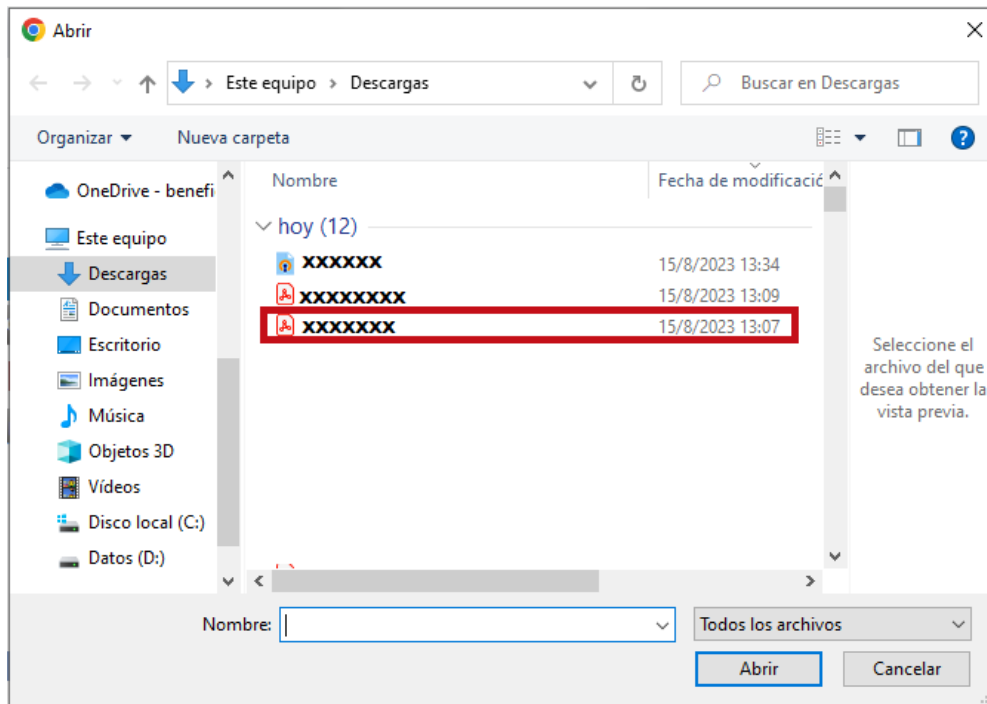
Abrir

Este equipo > Descargas

Buscar en Descargas

Organizar ▾ Nueva carpeta

OneDrive - benefi

Este equipo

Descargas

Documentos

Escritorio

Imágenes

Música

Objetos 3D

Vídeos

Disco local (C:)

Datos (D:)

| Nombre | Fecha de modificació |
|---|---|
| hoy (12) | |
| xxxxxx | 15/8/2023 13:34 |
| xxxxxxxx | 15/8/2023 13:09 |
| xxxxxxx | 15/8/2023 13:07 |

Seleccione el archivo del que desea obtener la vista previa.

Nombre:

Todos los archivos

Abrir Cancelar